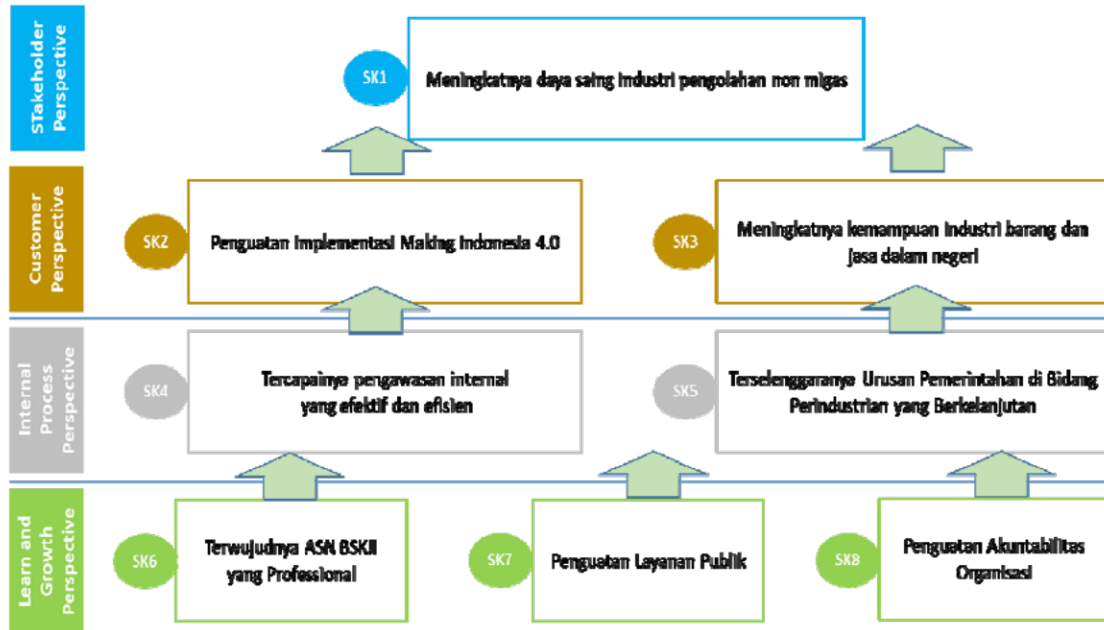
STakeholder Perspective

SK1 Meningkatnya daya saing industri pengolahan non migas

Customer Perspective

SK2 Penguatan Implementasi Making Indonesia 4.0

SK3 Meningkatnya kemampuan industri barang dan jasa dalam negeri

Internal Process Perspective

SK4 Tercapainya pengawasan internal yang efektif dan efisien

SK5 Terselenggaranya Urusan Pemerintahan di Bidang Perindustrian yang Berkelanjutan

Learn and Growth Perspective

SK6 Terwujudnya ASN BSKJI yang Professional

SK7 Penguatan Layanan Publik

SK8 Penguatan Akuntabilitas Organisasi